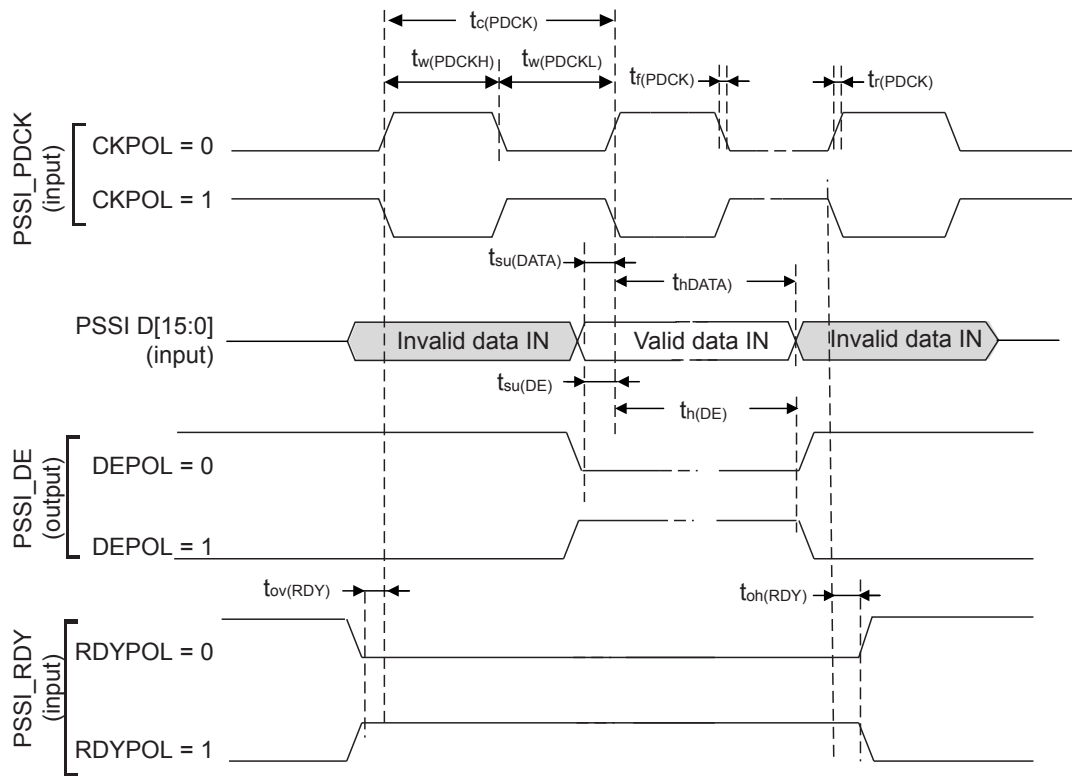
$t_{c(PDCK)}$

$t_{w(PDCKH)}$ $t_{w(PDCKL)}$ $t_{f(PDCK)}$ $t_{r(PDCK)}$

PSSI_PDCK (input)

CKPOL = 0

CKPOL = 1

$t_{su(DATA)}$

$t_{hDATA)}$

PSSI D[15:0] (input)

Invalid data IN

Valid data IN

Invalid data IN

$t_{su(DE)}$

$t_{h(DE)}$

PSSI_DE (output)

DEPOL = 0

DEPOL = 1

$t_{ov(RDY)}$

$t_{oh(RDY)}$

PSSI_RDY (input)

RDYPOL = 0

RDYPOL = 1